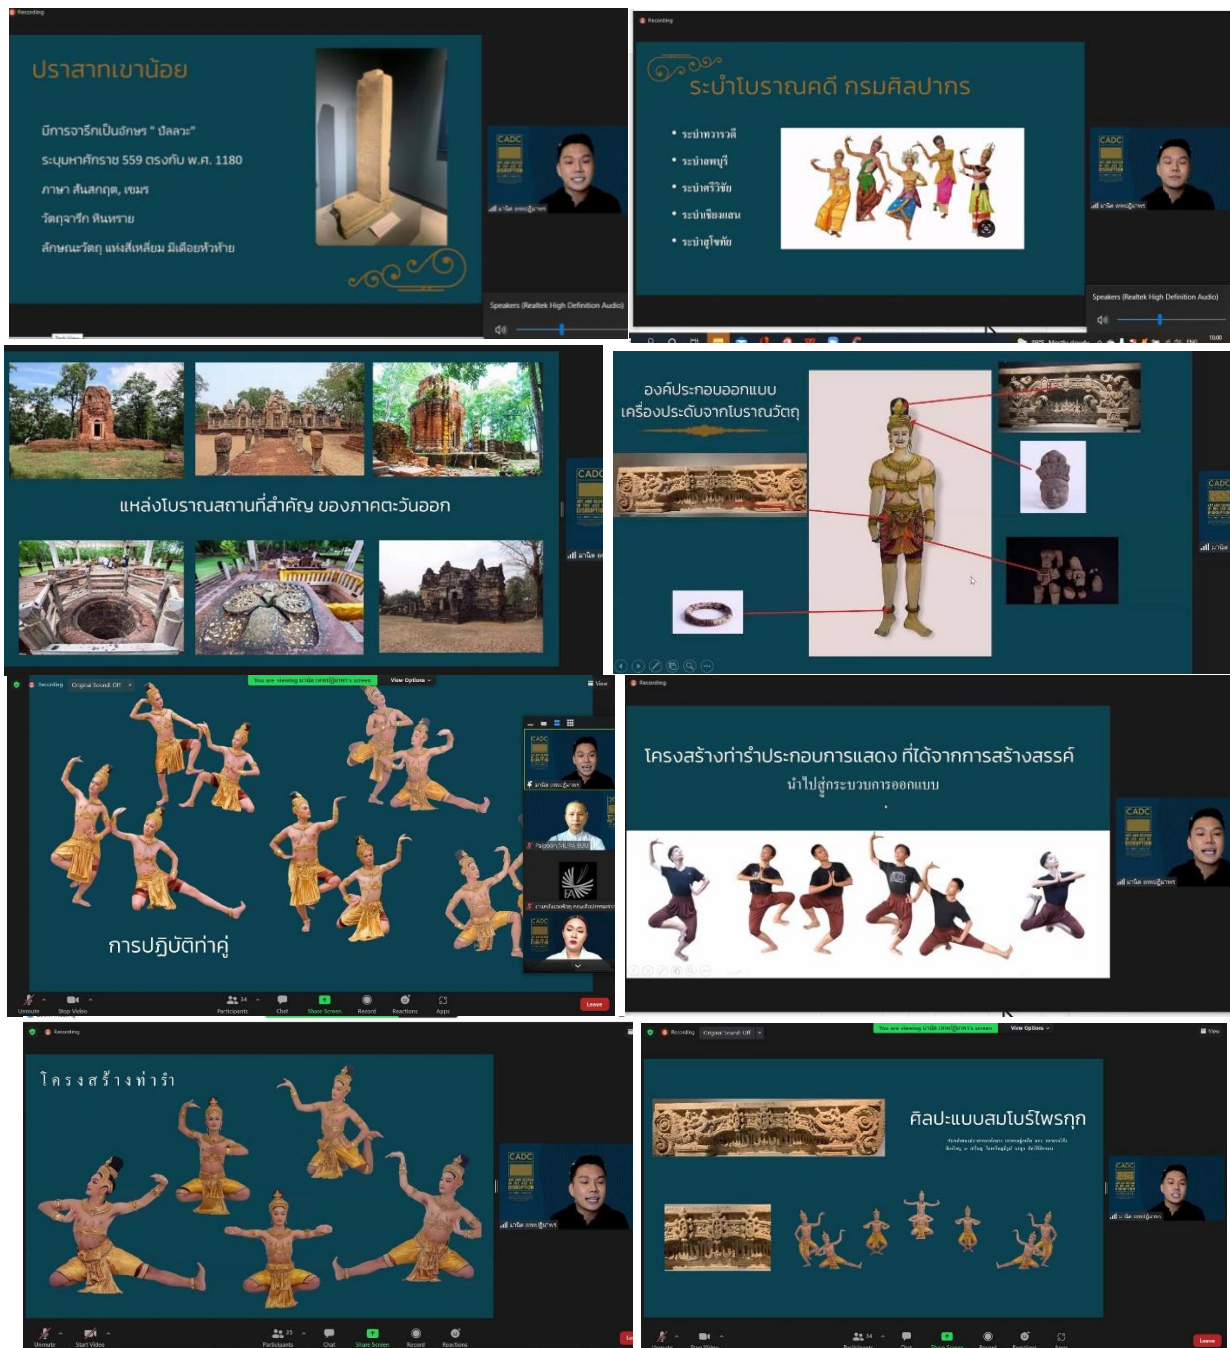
Recording

ปราสาทเขาน้อย

มีการจารึกเป็นอักษร " ปัลลวะ"

ระบุมหาศักราช 559 ตรงกับ พ.ศ. 1180

ภาษา สันสกฤต, เขมร

วัตถุจารึก หินทราย

ลักษณะวัตถุ แท่งสี่เหลี่ยม มีเดือยหัวท้าย

CADC

Speakers (Realtek High Definition Audio)

Recording

ระบำโบราณคดี กรมศิลปากร

• ระบำทวารวดี
• ระบำลพบุรี
• ระบำศรีวิชัย
• ระบำเชียงแสน
• ระบำสุโขทัย

CADC

Speakers (Realtek High Definition Audio)

แหล่งโบราณสถานที่สำคัญ ของภาคตะวันออก

CADC

องค์ประกอบออกแบบ
เครื่องประดับจากโบราณวัตถุ

CADC

Recording Original Sound: Off

You are viewing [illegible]'s screen View Options

View

การปฏิบัติท่าคู่

CADC

Unmute Stop Video Participants Chat Share Screen Record Reactions Apps Leave

Recording

โครงสร้างท่ารำประกอบการแสดง ที่ได้จากการสร้างสรรค์

นำไปสู่กระบวนการออกแบบ

CADC

Recording

โครงสร้างท่ารำ

CADC

Unmute Start Video Participants Chat Share Screen Record Reactions

Recording Original Sound: Off

You are viewing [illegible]'s screen View Options

View

ศิลปะแบบสมโบร์ไพรกุก

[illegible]

CADC

Participants Chat Share Screen Record Reactions Apps Leave